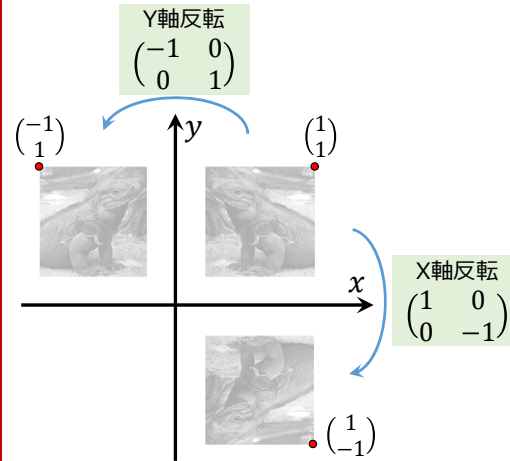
Y軸反転
$\begin{pmatrix} -1 & 0 \\ 0 & 1 \end{pmatrix}$

$\begin{pmatrix} -1 \\ 1 \end{pmatrix}$

$y$

$\begin{pmatrix} 1 \\ 1 \end{pmatrix}$

$x$

X軸反転
$\begin{pmatrix} 1 & 0 \\ 0 & -1 \end{pmatrix}$

$\begin{pmatrix} 1 \\ -1 \end{pmatrix}$